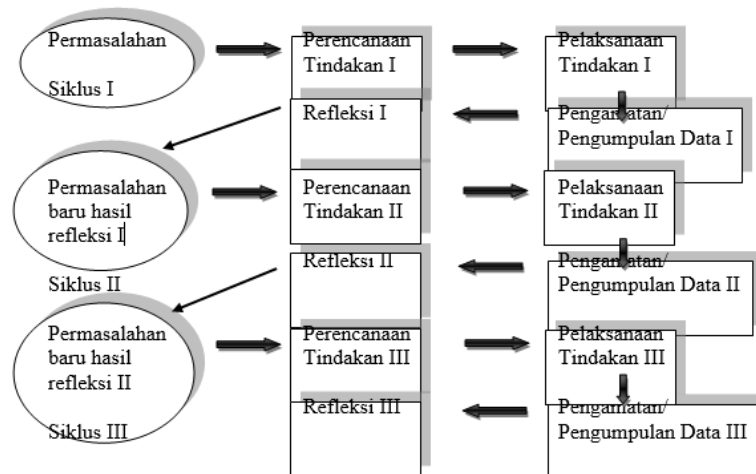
Permasalahan

Siklus I

Perencanaan Tindakan I

Pelaksanaan Tindakan I

Refleksi I

Pengamatan/ Pengumpulan Data I

Permasalahan baru hasil refleksi I

Perencanaan Tindakan II

Pelaksanaan Tindakan II

Siklus II

Refleksi II

Pengamatan/ Pengumpulan Data II

Permasalahan baru hasil refleksi II

Perencanaan Tindakan III

Pelaksanaan Tindakan III

Siklus III

Refleksi III

Pengamatan/ Pengumpulan Data III